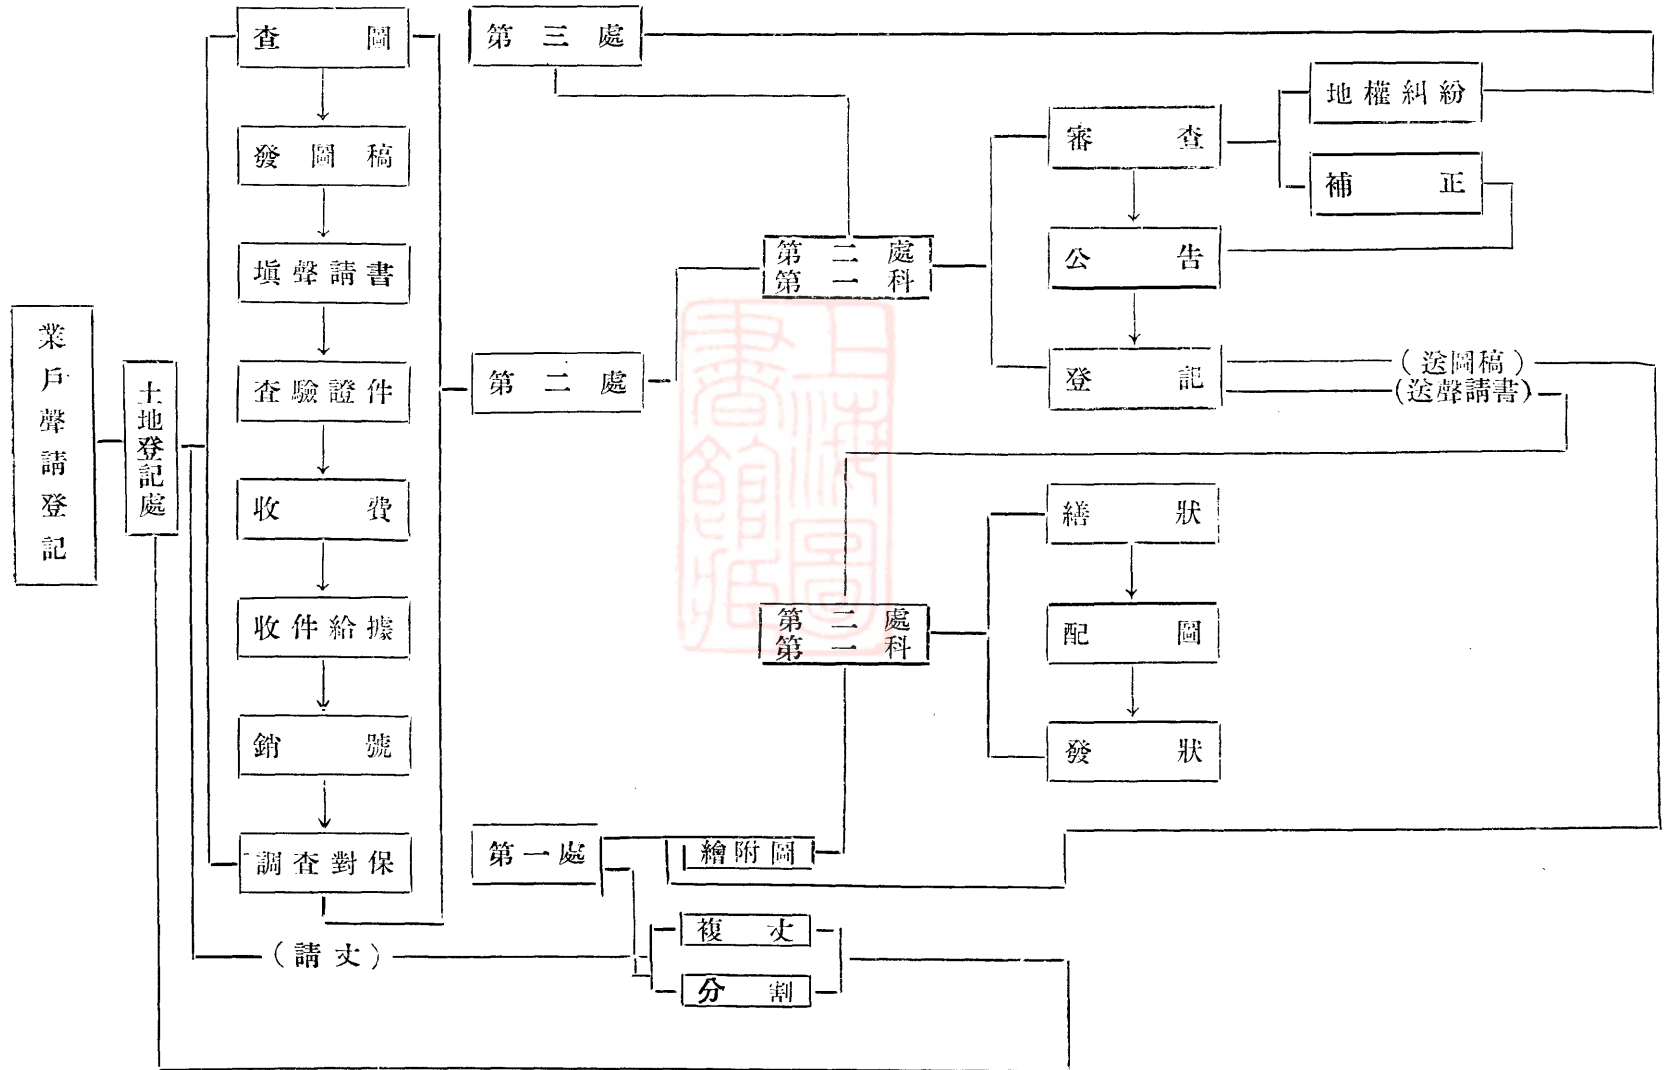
業戶聲請登記

土地登記處

查圖

發圖稿

填聲請書

查驗證件

收費

收件給據

銷號

調查對保

（請丈）

第三處

第二處

第一處

第二處第一科

第二處第二科

審查

地權糾紛

補正

公告

登記

（送圖稿）

（送聲請書）

繕狀

配圖

發狀

繪附圖

複丈

分割